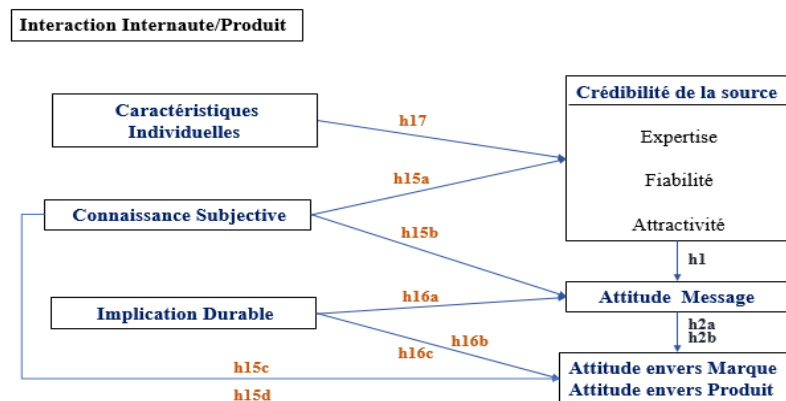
Interaction Internaute/Produit

Caractéristiques Individuelles

h17

Crédibilité de la source

Expertise

Fiabilité

Attractivité

h15a

Connaissance Subjective

h15b

h1

h16a

Implication Durable

Attitude Message

h2a
h2b

h16b

h16c

h15c

Attitude envers Marque
Attitude envers Produit

h15d